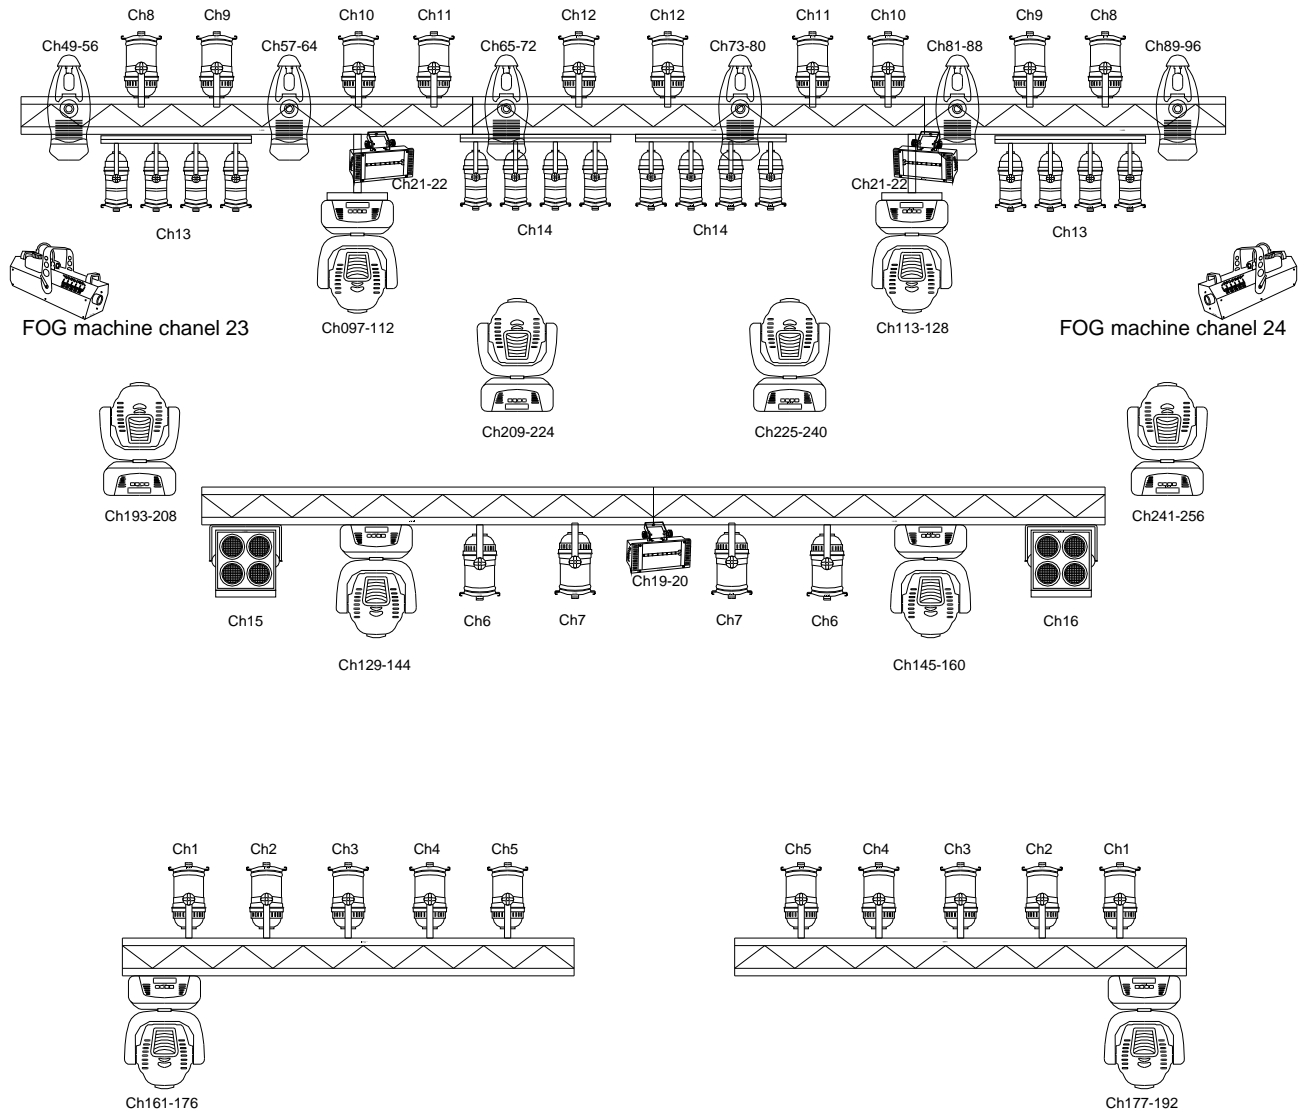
Ch8 Ch9 Ch10 Ch11 Ch12 Ch12 Ch11 Ch10 Ch9 Ch8

Ch49-56 Ch57-64 Ch65-72 Ch73-80 Ch81-88 Ch89-96

Ch21-22 Ch21-22

Ch13 Ch14 Ch14 Ch13

FOG machine chanel 23

Ch097-112

Ch113-128

FOG machine chanel 24

Ch209-224 Ch225-240

Ch193-208 Ch241-256

Ch19-20

Ch15 Ch6 Ch7 Ch7 Ch6 Ch16

Ch129-144 Ch145-160

Ch1 Ch2 Ch3 Ch4 Ch5

Ch5 Ch4 Ch3 Ch2 Ch1

Ch161-176

Ch177-192